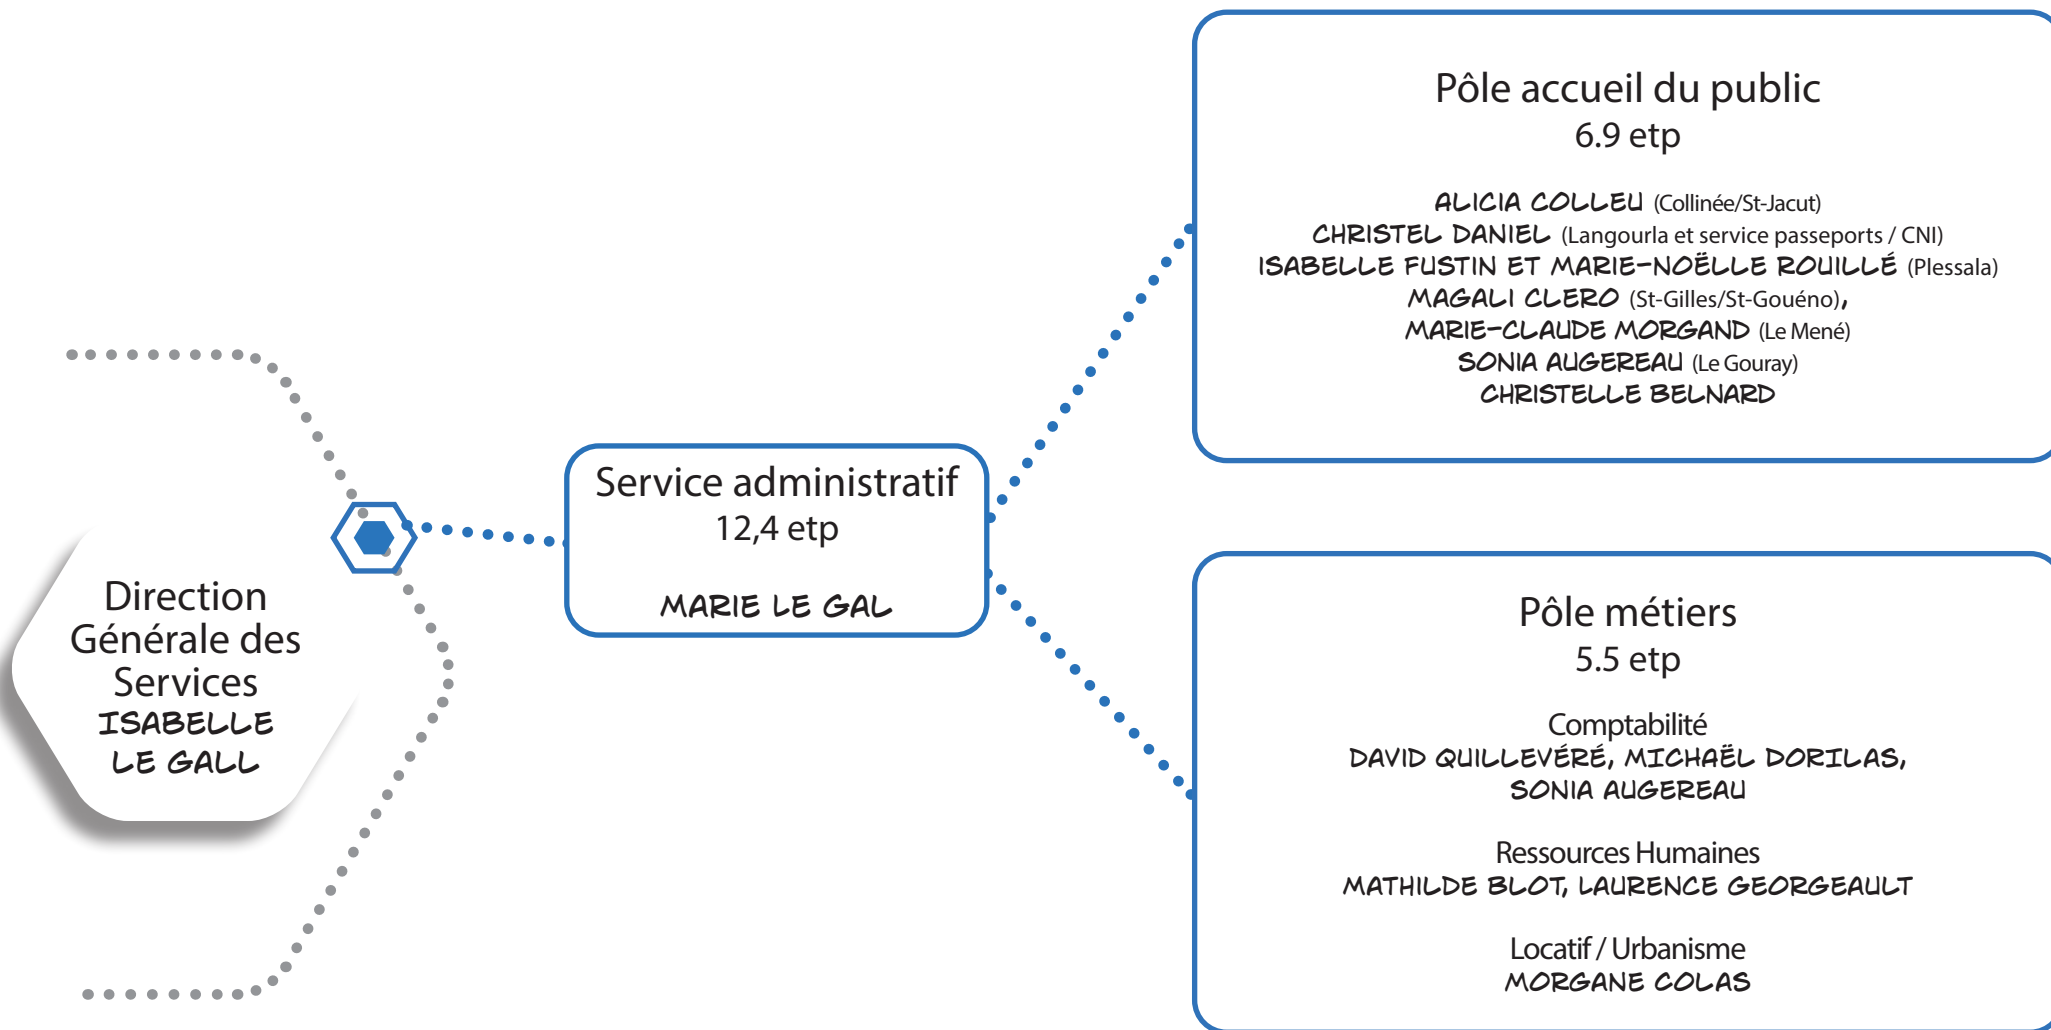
Direction Générale des Services
ISABELLE LE GALL

Service administratif
12,4 etp

MARIE LE GAL

Pôle accueil du public
6.9 etp

ALICIA COLLEU (Collinée/St-Jacut)
CHRISTEL DANIEL (Langourla et service passeports / CNI)
ISABELLE FUSTIN ET MARIE-NOËLLE ROUILLÉ (Plessala)
MAGALI CLERO (St-Gilles/St-Gouéno),
MARIE-CLAUDE MORGAND (Le Mené)
SONIA AUGEREAU (Le Gouray)
CHRISTELLE BELNARD

Pôle métiers
5.5 etp

Comptabilité
DAVID QUILLEVÉRÉ, MICHAËL DORILAS, SONIA AUGEREAU

Ressources Humaines
MATHILDE BLOT, LAURENCE GEORGEAULT

Locatif / Urbanisme
MORGANE COLAS